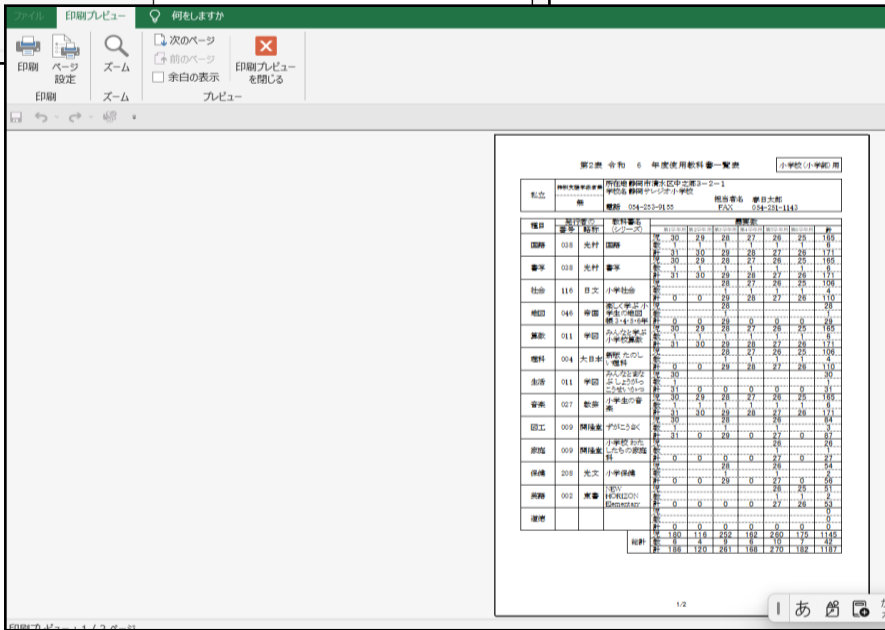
ファイル 印刷プレビュー 何をしますか

印刷 ページ設定 ズーム 次のページ 前のページ 余白の表示 印刷プレビューを閉じる

印刷 ズーム プレビュー

第2表 令和 6 年度使用教科書一覧表

小学校(小学部)用

私立

所在地 静岡市清水区中之郷3－2－1
学校名 静岡テレジオ小学校

電話 054-253-9155

担当者名 拳目太郎
FAX 054-281-1143

| 種目 | 発行者の番号 | 略称 | 教科書名（シリーズ） | | 第1学年 | 第2学年 | 第3学年 | 第4学年 | 第5学年 | 第6学年 | 計 |
|---|---|---|---|---|---|---|---|---|---|---|---|
| 国語 | 038 | 光村 | 国語 | | 30 | 29 | 28 | 27 | 26 | 25 | 165 |
| | | | | | 1 | 1 | 1 | 1 | 1 | 1 | 6 |
| | | | | 計 | 31 | 30 | 29 | 28 | 27 | 26 | 171 |
| 書写 | 038 | 光村 | 書写 | | 30 | 29 | 28 | 27 | 26 | 25 | 165 |
| | | | | | 1 | 1 | 1 | 1 | 1 | 1 | 6 |
| | | | | 計 | 31 | 30 | 29 | 28 | 27 | 26 | 171 |
| 社会 | 116 | 日文 | 小学社会 | | | | 28 | 27 | 26 | 25 | 106 |
| | | | | | | | 1 | 1 | 1 | 1 | 4 |
| | | | | 計 | 0 | 0 | 29 | 28 | 27 | 26 | 110 |
| 地図 | 046 | 帝国 | 楽しく学ぶ 小学生の地図帳 3・4・5・6年 | | | | 28 | | | | 28 |
| | | | | | | | 1 | | | | 1 |
| | | | | 計 | 0 | 0 | 29 | 0 | 0 | 0 | 29 |
| 算数 | 011 | 学図 | みんなと学ぶ 小学校算数 | | 30 | 29 | 28 | 27 | 26 | 25 | 165 |
| | | | | | 1 | 1 | 1 | 1 | 1 | 1 | 6 |
| | | | | 計 | 31 | 30 | 29 | 28 | 27 | 26 | 171 |
| 理科 | 004 | 大日本 | 新版 たのしい理科 | | | | 28 | 27 | 26 | 25 | 106 |
| | | | | | | | 1 | 1 | 1 | 1 | 4 |
| | | | | 計 | 0 | 0 | 29 | 28 | 27 | 26 | 110 |
| 生活 | 011 | 学図 | みんなとまなぶ しょうがっこうせいかつ | | 30 | | | | | | 30 |
| | | | | | 1 | | | | | | 1 |
| | | | | 計 | 31 | 0 | 0 | 0 | 0 | 0 | 31 |
| 音楽 | 027 | 教芸 | 小学生の音楽 | | 30 | 29 | 28 | 27 | 26 | 25 | 165 |
| | | | | | 1 | 1 | 1 | 1 | 1 | 1 | 6 |
| | | | | 計 | 31 | 30 | 29 | 28 | 27 | 26 | 171 |
| 図工 | 009 | 開隆堂 | ずがこうさく | | 30 | | 28 | | 26 | | 84 |
| | | | | | 1 | | 1 | | 1 | | 3 |
| | | | | 計 | 31 | 0 | 29 | 0 | 27 | 0 | 87 |
| 家庭 | 009 | 開隆堂 | 小学校 わたしたちの家庭科 | | | | | | 26 | | 26 |
| | | | | | | | | | 1 | | 1 |
| | | | | 計 | 0 | 0 | 0 | 0 | 27 | 0 | 27 |
| 保健 | 208 | 光文 | 小学保健 | | | | 28 | | 26 | | 54 |
| | | | | | | | 1 | | 1 | | 2 |
| | | | | 計 | 0 | 0 | 29 | 0 | 27 | 0 | 56 |
| 英語 | 002 | 東書 | NEW HORIZON Elementary | | | | | | 26 | 25 | 51 |
| | | | | | | | | | 1 | 1 | 2 |
| | | | | 計 | 0 | 0 | 0 | 0 | 27 | 26 | 53 |
| 道徳 | | | | | | | | | | | 0 |
| | | | | | | | | | | | 0 |
| | | | | 計 | 0 | 0 | 0 | 0 | 0 | 0 | 0 |
| | | | 総計 | | 180 | 116 | 252 | 162 | 260 | 175 | 1145 |
| | | | | | 6 | 4 | 9 | 6 | 10 | 7 | 42 |
| | | | | 計 | 186 | 120 | 261 | 168 | 270 | 182 | 1187 |

1/2

印刷プレビュー：1 / 2 ページ

あ